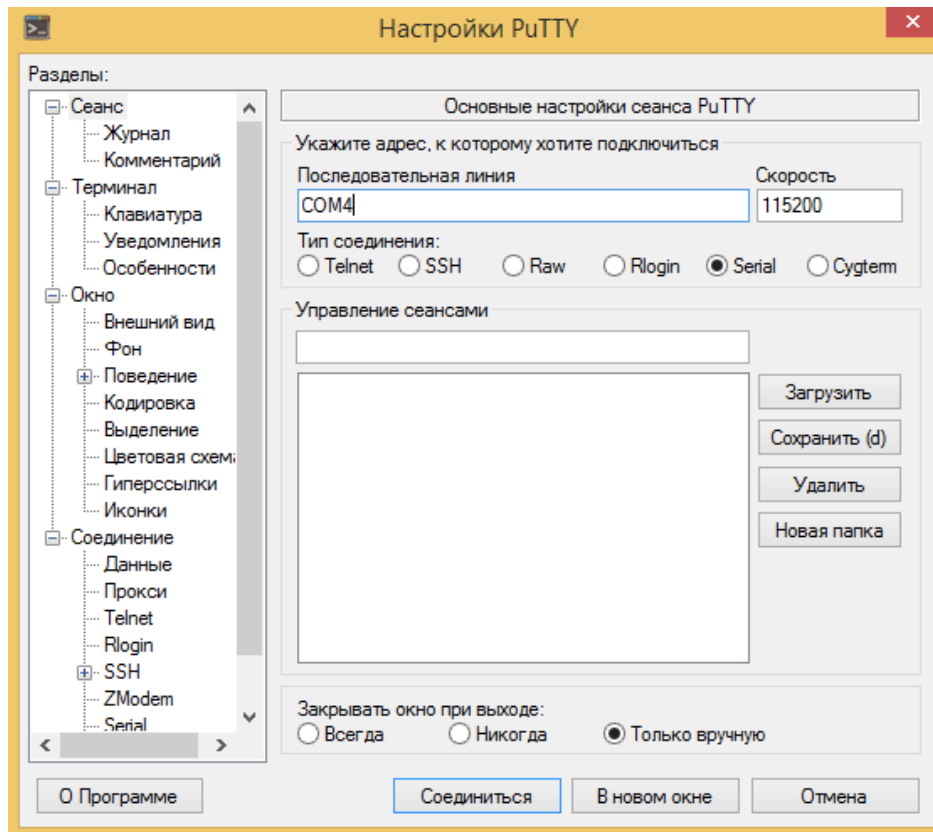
Настройки PuTTY

Разделы:

Сеанс
Журнал
Комментарий
Терминал
Клавиатура
Уведомления
Особенности
Окно
Внешний вид
Фон
Поведение
Кодировка
Выделение
Цветовая схем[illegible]
Гиперссылки
Иконки
Соединение
Данные
Прокси
Telnet
Rlogin
SSH
ZModem
Serial

Основные настройки сеанса PuTTY

Укажите адрес, к которому хотите подключиться
Последовательная линия
COM4
Скорость
115200
Тип соединения:
Telnet
SSH
Raw
Rlogin
Serial
Cygterm

Управление сеансами

Загрузить
Сохранить (d)
Удалить
Новая папка

Закрывать окно при выходе:
Всегда
Никогда
Только вручную

О Программе
Соединиться
В новом окне
Отмена